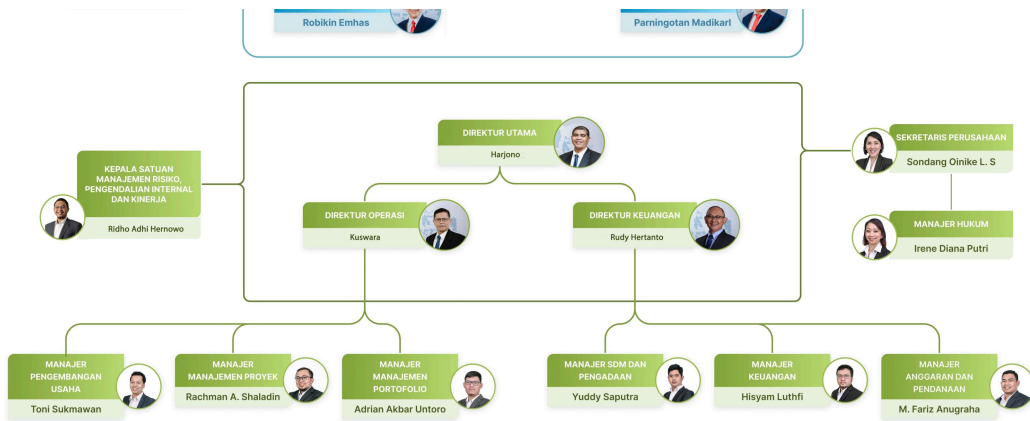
Robikin Emhas

Parningotan Madikarl

DIREKTUR UTAMA
Harjono

KEPALA SATUAN MANAJEMEN RISIKO, PENGENDALIAN INTERNAL DAN KINERJA
Ridho Adhi Hernowo

SEKRETARIS PERUSAHAAN
Sondang Oinike L. S

MANAJER HUKUM
Irene Diana Putri

DIREKTUR OPERASI
Kuswara

DIREKTUR KEUANGAN
Rudy Hertanto

MANAJER PENGEMBANGAN USAHA
Toni Sukmawan

MANAJER MANAJEMEN PROYEK
Rachman A. Shaladin

MANAJER MANAJEMEN PORTOFOLIO
Adrian Akbar Untoro

MANAJER SDM DAN PENGADAAN
Yuddy Saputra

MANAJER KEUANGAN
Hisyam Luthfi

MANAJER ANGGARAN DAN PENDANAAN
M. Fariz Anugraha